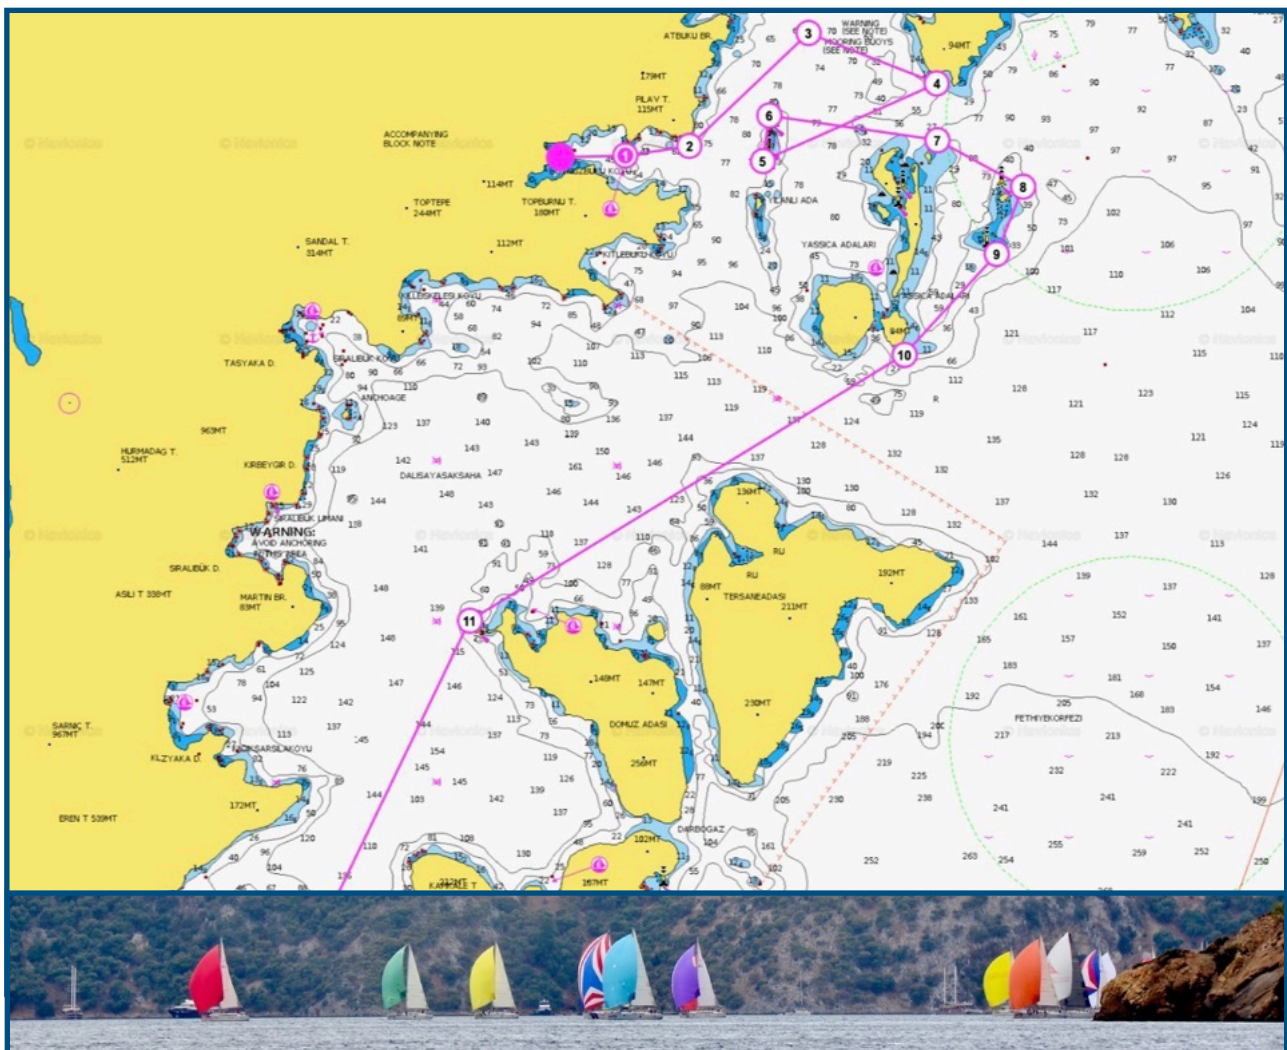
ATBUKU BR.
WARNING (SEE NOTE)
MOORING BUOYS (SEE NOTE)
94MT
179MT
PILAV T. 115MT
ACCOMPANYING BLOCK NOTE
114MT
TOPTEPE 244MT
TOPBURNU T. 180MT
SANDAL T. 314MT
112MT
YILANLI ADA
YASSICA ADALARI
KILLEBUKU KOYU
KILLEBUKU KOYU
TASYAKA D.
SIRALIBUK KOYU
ANCHOAGE
963MT
HURMADAG T. 512MT
KIRBEYGIR D.
DALISAYASAKSAHA
SIRALIBUK LIMANI
WARNING:
AVOID ANCHORING IN THIS AREA
SIRALIBUK D.
ASILI T 338MT
MARTIN BR. 83MT
136MT
RU
RU
88MT
TERSANEADASI
211MT
192MT
148MT
147MT
DOMUZ ADASI
256MT
230MT
SARNIC T. 967MT
KILZYAKA D.
SARSILAKOYU
172MT
EREN T 539MT
DARBOGAZ
102MT
167MT
FETHIYEKORFEZI
1 2 3 4 5 6 7 8 9 10 11